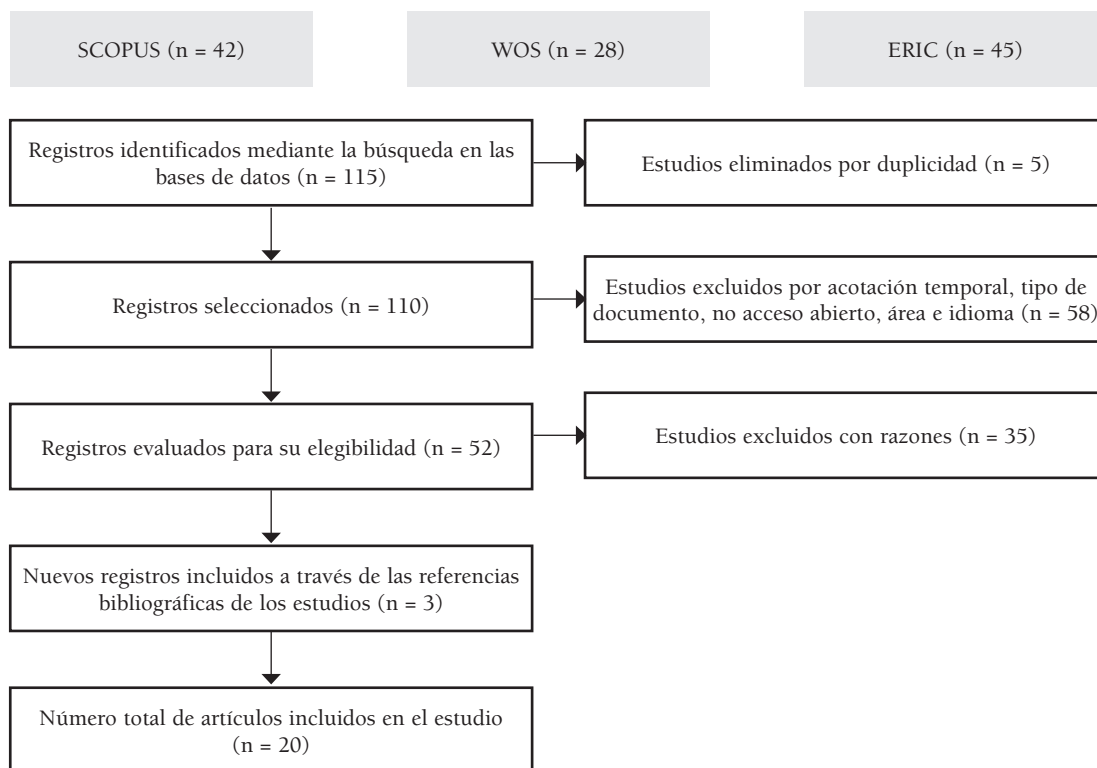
SCOPUS (n = 42)

WOS (n = 28)

ERIC (n = 45)

Registros identificados mediante la búsqueda en las bases de datos (n = 115)

Estudios eliminados por duplicidad (n = 5)

Registros seleccionados (n = 110)

Estudios excluidos por acotación temporal, tipo de documento, no acceso abierto, área e idioma (n = 58)

Registros evaluados para su elegibilidad (n = 52)

Estudios excluidos con razones (n = 35)

Nuevos registros incluidos a través de las referencias bibliográficas de los estudios (n = 3)

Número total de artículos incluidos en el estudio (n = 20)